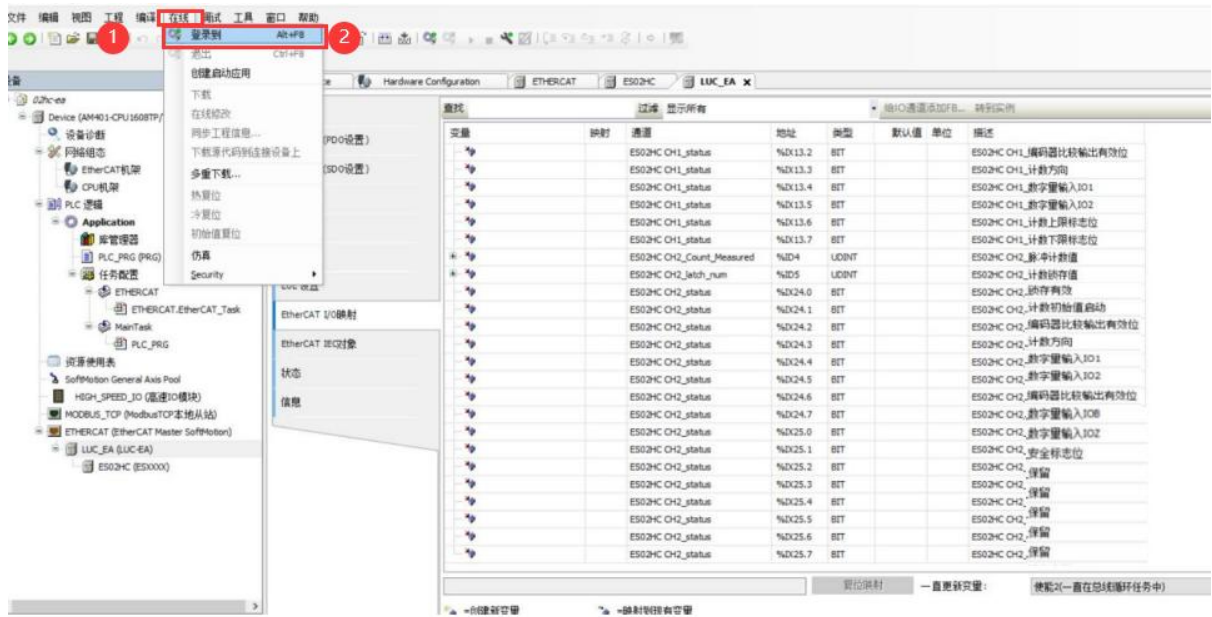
文件 编辑 视图 工程 编译 在线 调试 工具 窗口 帮助

1 2

登录到 Alt+F8
退出 Ctrl+F8
创建启动应用
下载
在线修改
同步工程信息...
下载源代码到连接设备上
多重下载...
热复位
冷复位
初始值复位
仿真
Security

02hc-ea
Device (AM401-CPU1608TP/
设备诊断
网络组态
EtherCAT机架
CPU机架
PLC 逻辑
Application
库管理器
PLC_PRG (PRG)
任务配置
ETHERCAT
ETHERCAT.EtherCAT_Task
MainTask
PLC_PRG
资源使用表
SoftMotion General Axis Pool
HIGH_SPEED_IO (高速IO模块)
MODBUS_TCP (ModbusTCP本地从站)
ETHERCAT (EtherCAT Master SoftMotion)
LUC_EA (LUC-EA)
ES02HC (ESXXXX)

Hardware Configuration | ETHERCAT | ES02HC | LUC_EA

(PDO设置)
(SDO设置)
EtherCAT I/O映射
EtherCAT IEC对象
状态
信息

查找 过滤 显示所有 给IO通道添加FB... 转到实例

| 变量 | 映射 | 通道 | 地址 | 类型 | 默认值 | 单位 | 描述 |
|---|---|---|---|---|---|---|---|
| | | ES02HC CH1_status | %IX13.2 | BIT | | | ES02HC CH1_编码器比较输出有效位 |
| | | ES02HC CH1_status | %IX13.3 | BIT | | | ES02HC CH1_计数方向 |
| | | ES02HC CH1_status | %IX13.4 | BIT | | | ES02HC CH1_数字量输入IO1 |
| | | ES02HC CH1_status | %IX13.5 | BIT | | | ES02HC CH1_数字量输入IO2 |
| | | ES02HC CH1_status | %IX13.6 | BIT | | | ES02HC CH1_计数上限标志位 |
| | | ES02HC CH1_status | %IX13.7 | BIT | | | ES02HC CH1_计数下限标志位 |
| | | ES02HC CH2_Count_Measured | %ID4 | UDINT | | | ES02HC CH2_脉冲计数值 |
| | | ES02HC CH2_latch_num | %ID5 | UDINT | | | ES02HC CH2_计数锁存值 |
| | | ES02HC CH2_status | %IX24.0 | BIT | | | ES02HC CH2_锁存有效 |
| | | ES02HC CH2_status | %IX24.1 | BIT | | | ES02HC CH2_计数初始值启动 |
| | | ES02HC CH2_status | %IX24.2 | BIT | | | ES02HC CH2_编码器比较输出有效位 |
| | | ES02HC CH2_status | %IX24.3 | BIT | | | ES02HC CH2_计数方向 |
| | | ES02HC CH2_status | %IX24.4 | BIT | | | ES02HC CH2_数字量输入IO1 |
| | | ES02HC CH2_status | %IX24.5 | BIT | | | ES02HC CH2_数字量输入IO2 |
| | | ES02HC CH2_status | %IX24.6 | BIT | | | ES02HC CH2_编码器比较输出有效位 |
| | | ES02HC CH2_status | %IX24.7 | BIT | | | ES02HC CH2_数字量输入IO8 |
| | | ES02HC CH2_status | %IX25.0 | BIT | | | ES02HC CH2_数字量输入IO2 |
| | | ES02HC CH2_status | %IX25.1 | BIT | | | ES02HC CH2_安全标志位 |
| | | ES02HC CH2_status | %IX25.2 | BIT | | | ES02HC CH2_保留 |
| | | ES02HC CH2_status | %IX25.3 | BIT | | | ES02HC CH2_保留 |
| | | ES02HC CH2_status | %IX25.4 | BIT | | | ES02HC CH2_保留 |
| | | ES02HC CH2_status | %IX25.5 | BIT | | | ES02HC CH2_保留 |
| | | ES02HC CH2_status | %IX25.6 | BIT | | | ES02HC CH2_保留 |
| | | ES02HC CH2_status | %IX25.7 | BIT | | | ES02HC CH2_保留 |

复位映射 一直更新变量: 使能2(一直在总线循环任务中)

=创建新变量 =映射到现有变量